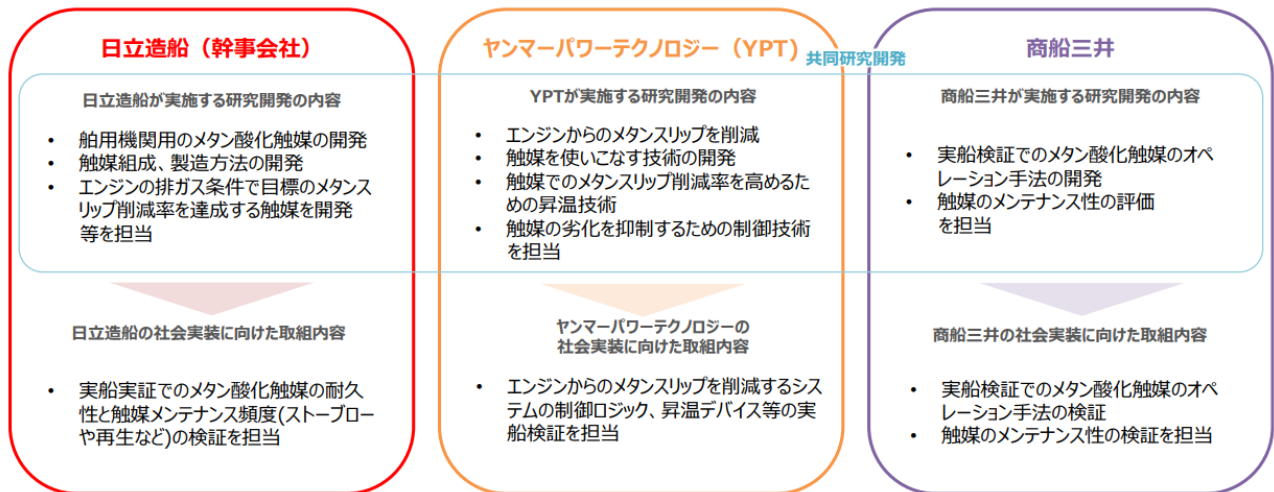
日立造船（幹事会社）

ヤンマーパワーテクノロジー（YPT）

共同研究開発

商船三井

日立造船が実施する研究開発の内容

• 舶用機関用のメタン酸化触媒の開発
• 触媒組成、製造方法の開発
• エンジンの排ガス条件で目標のメタンスリップ削減率を達成する触媒を開発
等を担当

YPTが実施する研究開発の内容

• エンジンからのメタンスリップを削減
• 触媒を使いこなす技術の開発
• 触媒でのメタンスリップ削減率を高めるための昇温技術
• 触媒の劣化を抑制するための制御技術
を担当

商船三井が実施する研究開発の内容

• 実船検証でのメタン酸化触媒のオペレーション手法の開発
• 触媒のメンテナンス性の評価
を担当

日立造船の社会実装に向けた取組内容

• 実船実証でのメタン酸化触媒の耐久性と触媒メンテナンス頻度(ストーブローや再生など)の検証を担当

ヤンマーパワーテクノロジーの
社会実装に向けた取組内容

• エンジンからのメタンスリップを削減するシステムの制御ロジック、昇温デバイス等の実船検証を担当

商船三井の社会実装に向けた取組内容

• 実船検証でのメタン酸化触媒のオペレーション手法の検証
• 触媒のメンテナンス性の検証を担当